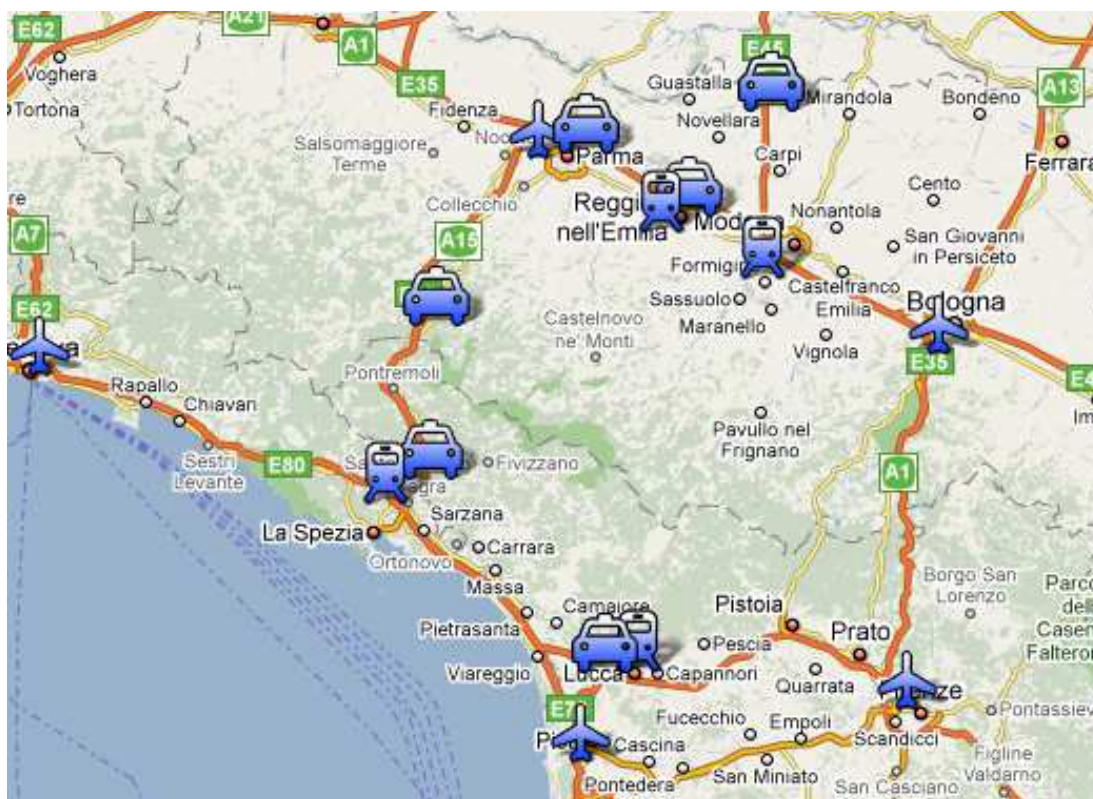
E62
A21
A1
E45
A13
Voghera
Tortona
E35
Fidenza
Guastalla
Mirandola
Bondeno
Salsomaggiore Terme
Noc
Parma
Novellara
Ferrara
Carpi
Cento
Collecchio
Reggio nell'Emilia
Modena
Nonantola
A7
A15
Formigine
San Giovanni in Persiceto
Castelfranco Emilia
E62
Sassuolo
Maranello
Bologna
Castelnovo ne' Monti
Vignola
E35
Pontremoli
Rapallo
Chiavari
Pavullo nel Frignano
Sestri Levante
E80
Fivizzano
A1
La Spezia
Sarzana
Carrara
Ortonovo
Massa
Borgo San Lorenzo
Camaiore
Pistoia
Pietrasanta
Prato
Pescia
Viareggio
Lucca
Capannori
Quarrata
E7
Fucecchio
Empoli
Pontassieve
Cascina
Scandicci
Figline Valdarno
Pontedera
San Miniato
San Casciano